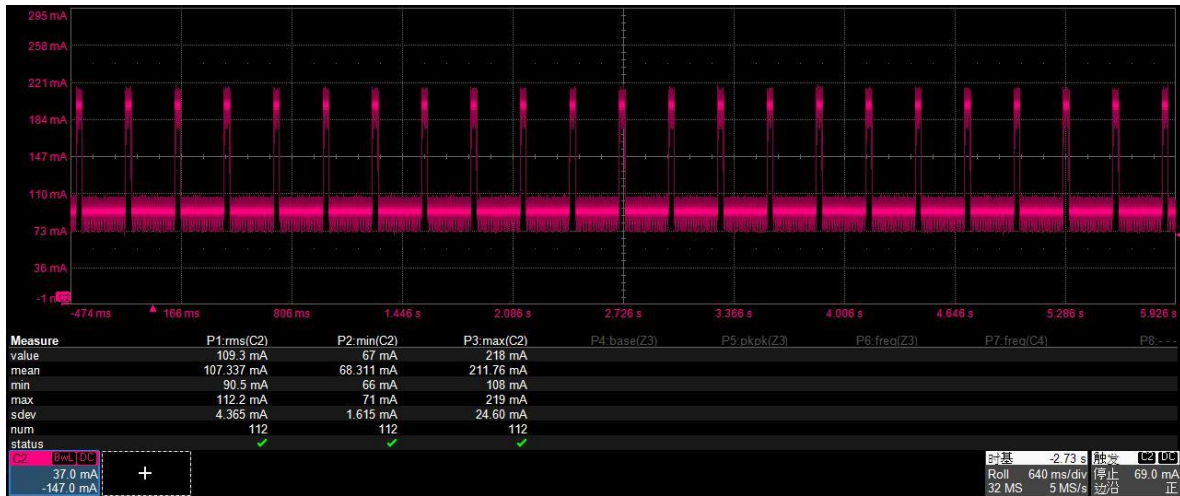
295 mA
258 mA
221 mA
184 mA
147 mA
110 mA
73 mA
36 mA
-1 mA

-474 ms 166 ms 806 ms 1.446 s 2.086 s 2.726 s 3.366 s 4.006 s 4.646 s 5.286 s 5.926 s

| Measure | P1:rms(C2) | P2:min(C2) | P3:max(C2) | P4:base(Z3) | P5:pkpk(Z3) | P6:freq(Z3) | P7:freq(C4) | P8:- - - |
|---|---|---|---|---|---|---|---|---|
| value | 109.3 mA | 67 mA | 218 mA | | | | | |
| mean | 107.337 mA | 68.311 mA | 211.76 mA | | | | | |
| min | 90.5 mA | 66 mA | 108 mA | | | | | |
| max | 112.2 mA | 71 mA | 219 mA | | | | | |
| sdev | 4.365 mA | 1.615 mA | 24.60 mA | | | | | |
| num | 112 | 112 | 112 | | | | | |
| status | ✓ | ✓ | ✓ | | | | | |

C2 BwL DC
37.0 mA
-147.0 mA
+

时基 -2.73 s
Roll 640 ms/div
32 MS 5 MS/s
触发 C2 DC
停止 69.0 mA
边沿 正